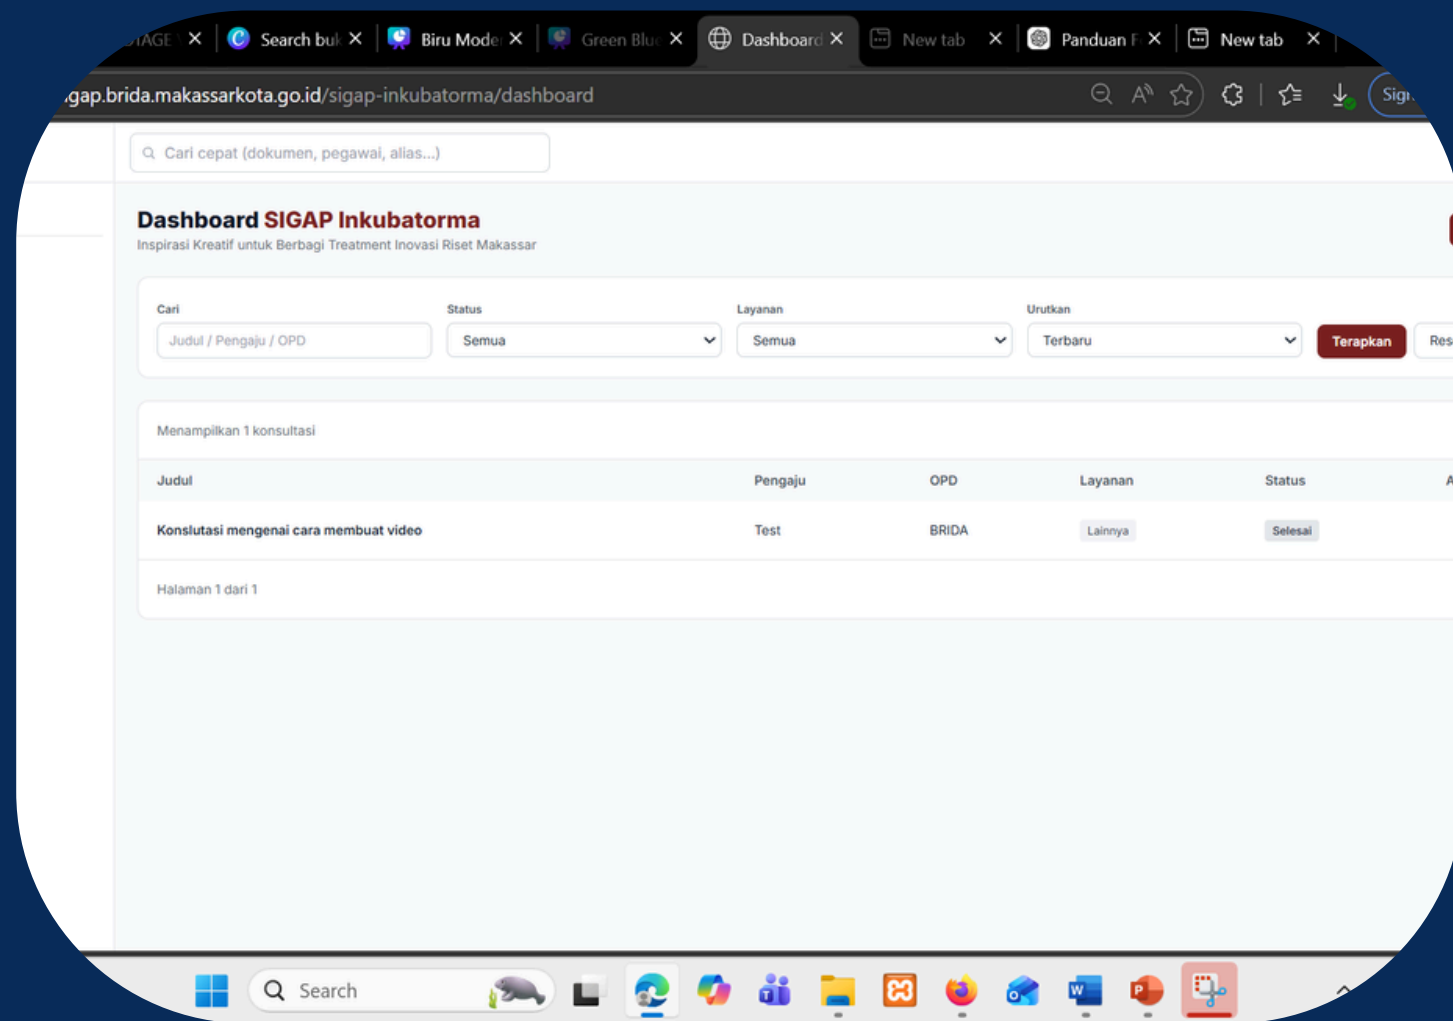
IAGE ✕ Search buk ✕ Biru Mode ✕ Green Blu ✕ Dashboard ✕ New tab ✕ Panduan F ✕ New tab ✕

gap.brida.makassarkota.go.id/sigap-inkubatorma/dashboard

Sig

Cari cepat (dokumen, pegawai, alias...)

Dashboard SIGAP Inkubatorma

Inspirasi Kreatif untuk Berbagi Treatment Inovasi Riset Makassar

Cari
Judul / Pengaju / OPD

Status
Semua

Layanan
Semua

Urutkan
Terbaru

Terapkan

Res

Menampilkan 1 konsultasi

| Judul | Pengaju | OPD | Layanan | Status | A |
|---|---|---|---|---|---|
| Konslutasi mengenai cara membuat video | Test | BRIDA | Lainnya | Selesai | |

Halaman 1 dari 1

Search